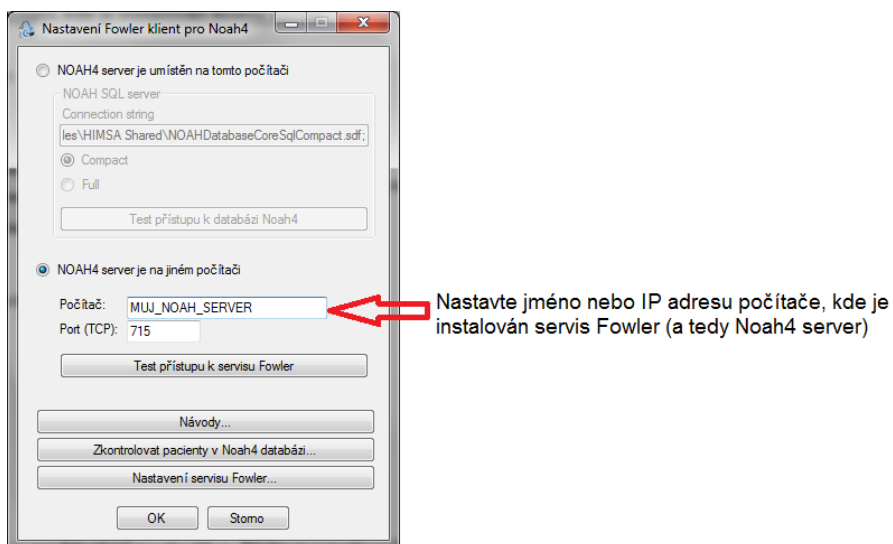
Nastavení Fowler klient pro Noah4

NOAH4 server je umístěn na tomto počítači

NOAH SQL server

Connection string

les\HIMSA Shared\NOAHDatabaseCoreSqlCompact.sdf;

Compact

Full

Test přístupu k databázi Noah4

NOAH4 server je na jiném počítači

Počítač: MUJ_NOAH_SERVER

Port (TCP): 715

Test přístupu k servisu Fowler

Návody...

Zkontrolovat pacienty v Noah4 databázi...

Nastavení servisu Fowler...

OK Storno

Nastavte jméno nebo IP adresu počítače, kde je instalován servis Fowler (a tedy Noah4 server)